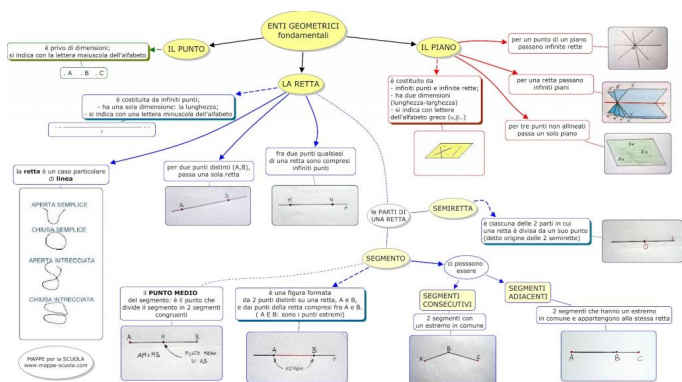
ENTI GEOMETRICI fondamentali

IL PUNTO

è privo di dimensioni; si indica con la lettera maiuscola dell'alfabeto

. A . B . C

IL PIANO

per un punto di un piano passano infinite rette

per una retta passano infiniti piani

per tre punti non allineati passa un solo piano

è costituito da
- infiniti punti e infinite rette;
- ha due dimensioni (lunghezza-larghezza)
- si indica con lettere dell'alfabeto greco (α,β...)

LA RETTA

è costituita da infiniti punti;
- ha una sola dimensione: la lunghezza;
- si indica con una lettera miuscola dell'alfabeto

la retta è un caso particolare di linea

APERTA SEMPLICE

CHIUSA SEMPLICE

APERTA INTRECCIATA

CHIUSA INTRECCIATA

per due punti distinti (A,B), passa una sola retta

A B

fra due punti qualsiasi di una retta sono compresi infiniti punti

M N r

le PARTI DI UNA RETTA

SEMIRETTA

è ciascuna delle 2 parti in cui una retta è divisa da un suo punto (detto origine delle 2 semirette)

O

SEGMENTO

il PUNTO MEDIO del segmento: è il punto che divide il segmento in 2 segmenti congruenti

A M B

AM = MB

M punto medio di AB

è una figura formata da 2 punti distinti su una retta, A e B, e dai punti della retta compresi fra A e B. ( A E B: sono i punti estremi)

A B

si possono essere

SEGMENTI CONSECUTIVI

2 segmenti con un estremo in comune

A B C

SEGMENTI ADIACENTI

2 segmenti che hanno un estremo in comune e appartengono alla stessa retta

A B C

MAPPE per la SCUOLA
www.mappe-scuola.com